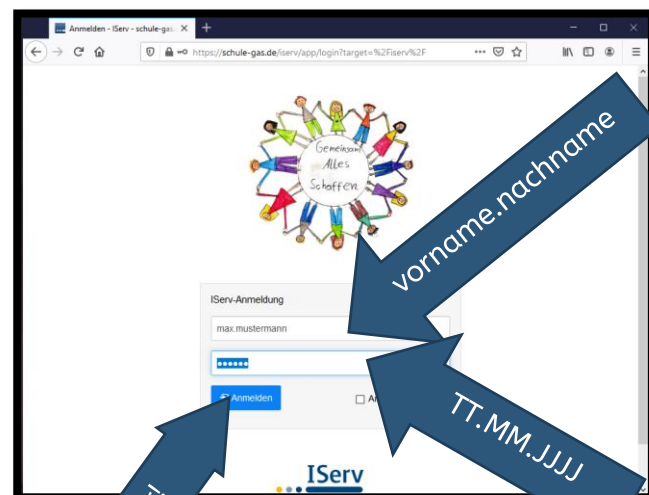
Anmelden - IServ - schule-gas. ×

https://schule-gas.de/iserv/app/login?target=%2Fiserv%2F

Gemeinsam Alles Schaffen

vorname.nachname

IServ-Anmeldung

max.mustermann

••••••

Anmelden

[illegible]

TT.MM.JJJJ

IServ